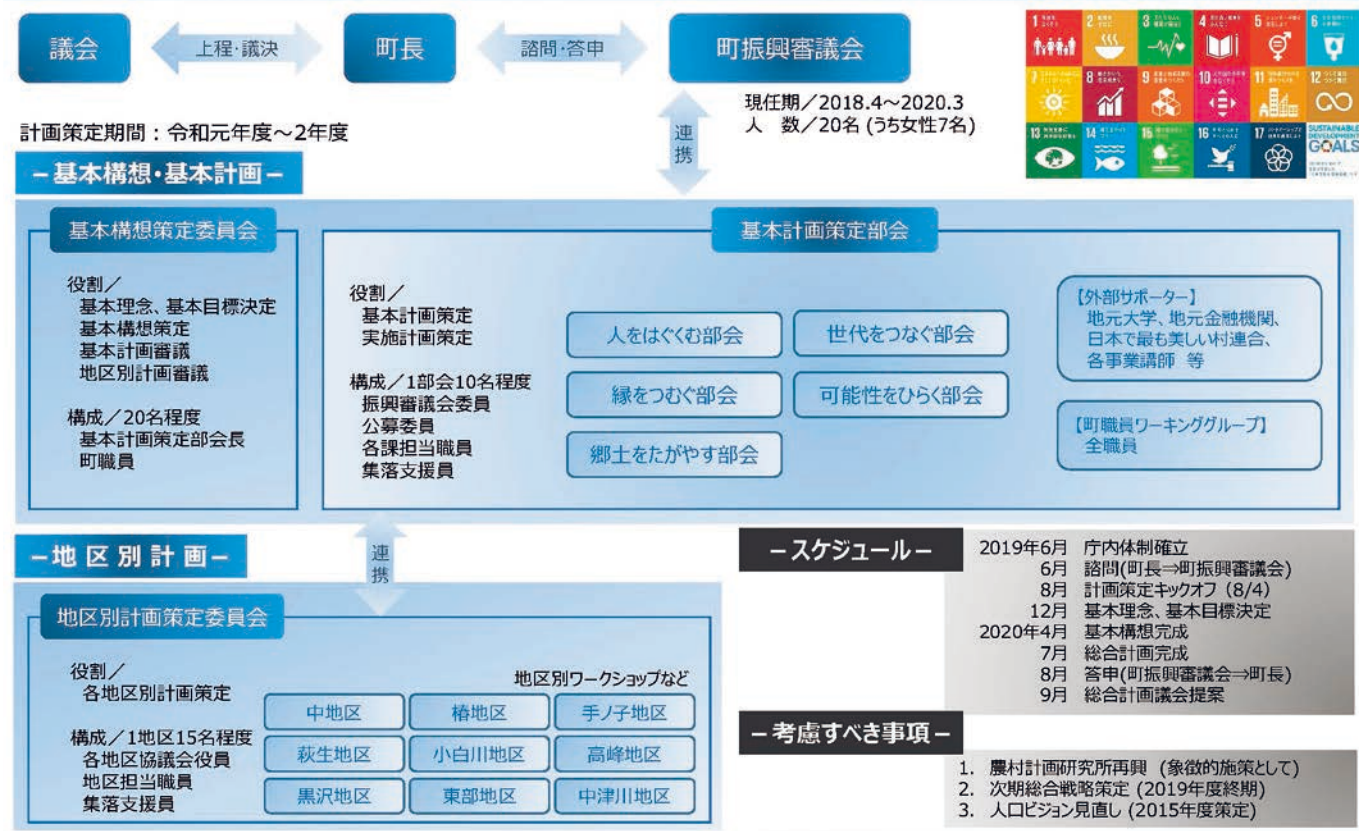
議会

上程·議決

町長

諮問·答申

町振興審議会

現任期／2018.4～2020.3
人　数／20名 (うち女性7名)

連携

計画策定期間：令和元年度～2年度

SUSTAINABLE DEVELOPMENT GOALS

－基本構想·基本計画－

基本構想策定委員会

役割／
基本理念、基本目標決定
基本構想策定
基本計画審議
地区別計画審議

構成／20名程度
基本計画策定部会長
町職員

基本計画策定部会

役割／
基本計画策定
実施計画策定

構成／1部会10名程度
振興審議会委員
公募委員
各課担当職員
集落支援員

人をはぐくむ部会

世代をつなぐ部会

縁をつむぐ部会

可能性をひらく部会

郷土をたがやす部会

【外部サポーター】
地元大学、地元金融機関、日本で最も美しい村連合、各事業講師 等

【町職員ワーキンググループ】
全職員

連携

－地区別計画－

地区別計画策定委員会

役割／
各地区別計画策定

構成／1地区15名程度
各地区協議会役員
地区担当職員
集落支援員

地区別ワークショップなど

| 中地区 | 椿地区 | 手ノ子地区 |
|---|---|---|
| 萩生地区 | 小白川地区 | 高峰地区 |
| 黒沢地区 | 東部地区 | 中津川地区 |

－スケジュール－

2019年6月　庁内体制確立
6月　諮問(町長⇒町振興審議会)
8月　計画策定キックオフ (8/4)
12月　基本理念、基本目標決定
2020年4月　基本構想完成
7月　総合計画完成
8月　答申(町振興審議会⇒町長)
9月　総合計画議会提案

－考慮すべき事項－

1. 農村計画研究所再興 (象徴的施策として)
2. 次期総合戦略策定 (2019年度終期)
3. 人口ビジョン見直し (2015年度策定)